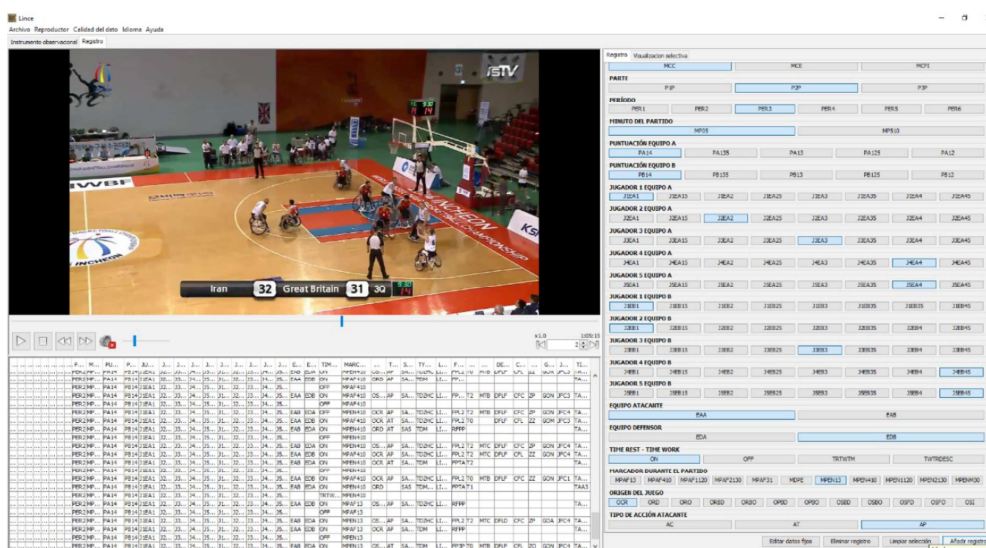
Lince
Archivo Reproductor Calidad del dato Idioma Ayuda
Instrumento observacional Registro

Iran 32 Great Britain 31 3Q

x1.0
1:09:15

Registro Visualización selectiva
MCC MCE MCFI
PARTI
P1P P2P P3P
PERÍODO
PER1 PER2 PER3 PER4 PER5 PER6
MINUTO DEL PARTIDO
MP05 MP510
PUNTUACIÓN EQUIPO A
PA14 PA135 PA13 PA125 PA12
PUNTUACIÓN EQUIPO B
PB14 PB135 PB13 PB125 PB12
JUGADOR 1 EQUIPO A
J1EA1 J1EA15 J1EA2 J1EA25 J1EA3 J1EA35 J1EA4 J1EA45
JUGADOR 2 EQUIPO A
J2EA1 J2EA15 J2EA2 J2EA25 J2EA3 J2EA35 J2EA4 J2EA45
JUGADOR 3 EQUIPO A
J3EA1 J3EA15 J3EA2 J3EA25 J3EA3 J3EA35 J3EA4 J3EA45
JUGADOR 4 EQUIPO A
J4EA1 J4EA15 J4EA2 J4EA25 J4EA3 J4EA35 J4EA4 J4EA45
JUGADOR 5 EQUIPO A
J5EA1 J5EA15 J5EA2 J5EA25 J5EA3 J5EA35 J5EA4 J5EA45
JUGADOR 1 EQUIPO B
J1EB1 J1EB15 J1EB2 J1EB25 J1EB3 J1EB35 J1EB4 J1EB45
JUGADOR 2 EQUIPO B
J2EB1 J2EB15 J2EB2 J2EB25 J2EB3 J2EB35 J2EB4 J2EB45
JUGADOR 3 EQUIPO B
J3EB1 J3EB15 J3EB2 J3EB25 J3EB3 J3EB35 J3EB4 J3EB45
JUGADOR 4 EQUIPO B
J4EB1 J4EB15 J4EB2 J4EB25 J4EB3 J4EB35 J4EB4 J4EB45
JUGADOR 5 EQUIPO B
J5EB1 J5EB15 J5EB2 J5EB25 J5EB3 J5EB35 J5EB4 J5EB45
EQUIPO ATACANTE
EAA EAB
EQUIPO DEFENSOR
EDA EDB
TIME REST - TIME WORK
ON OFF TRTWTH TWTRDESC
MARCADOR DURANTE EL PARTIDO
MPAF13 MPAF410 MPAF1120 MPAF2130 MPAF31 MDPE MPEN13 MPEN410 MPEN1120 MPEN2130 MPEN30
ORIGEN DEL JUEGO
OCR ORD ORO ORBD ORBO OPSD OPSO OSBD OSBO OSFD OSFO OSI
TIPO DE ACCIÓN ATACANTE
AC AT AP
Editar datos fijos Eliminar registro Limpiar selección Añadir registro